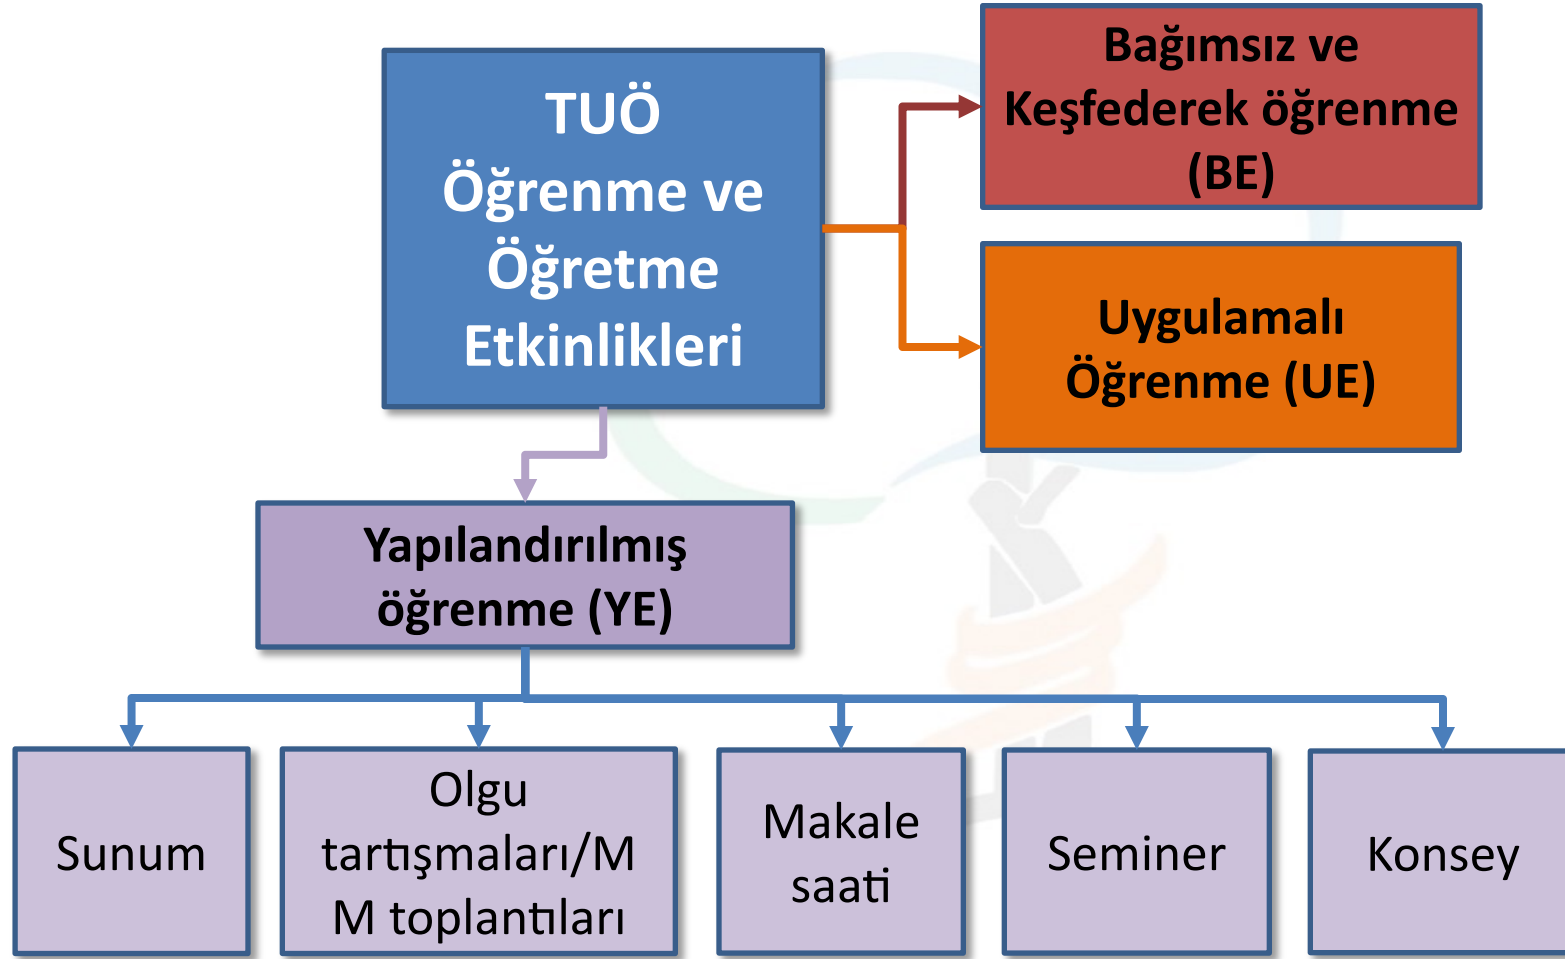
TUÖ
Öğrenme ve
Öğretme
Etkinlikleri

Bağımsız ve
Keşfederek öğrenme
(BE)

Uygulamalı
Öğrenme (UE)

Yapılandırılmış
öğrenme (YE)

Sunum

Olgu
tartışmaları/M
M toplantıları

Makale
saati

Seminer

Konsey